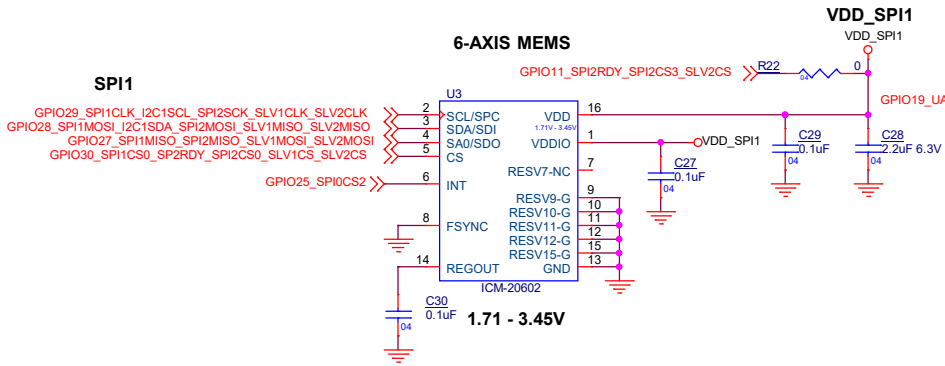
VDD_SPI1
VDD_SPI1

6-AXIS MEMS

SPI1

GPIO11_SPI2RDY_SPI2CS3_SLV2CS
R22
04
0
GPIO19_UA

U3

GPIO29_SPI1CLK_I2C1SCL_SPI2SCK_SLV1CLK_SLV2CLK
GPIO28_SPI1MOSI_I2C1SDA_SPI2MOSI_SLV1MISO_SLV2MISO
GPIO27_SPI1MISO_SPI2MISO_SLV1MOSI_SLV2MOSI
GPIO30_SPI1CS0_SP2RDY_SPI2CS0_SLV1CS_SLV2CS

2 SCL/SPC
3 SDA/SDI
4 SA0/SDO
5 CS

VDD 16
1.71V - 3.45V
VDDIO 1
VDD_SPI1
RESV7-NC 7

C29
0.1uF
04
C28
2.2uF 6.3V
04
C27
0.1uF
04

GPIO25_SPI0CS2
6 INT

8 FSYNC

14 REGOUT

RESV9-G 9
RESV10-G 10
RESV11-G 11
RESV12-G 12
RESV15-G 15
GND 13

ICM-20602

C30
0.1uF
04

1.71 - 3.45V